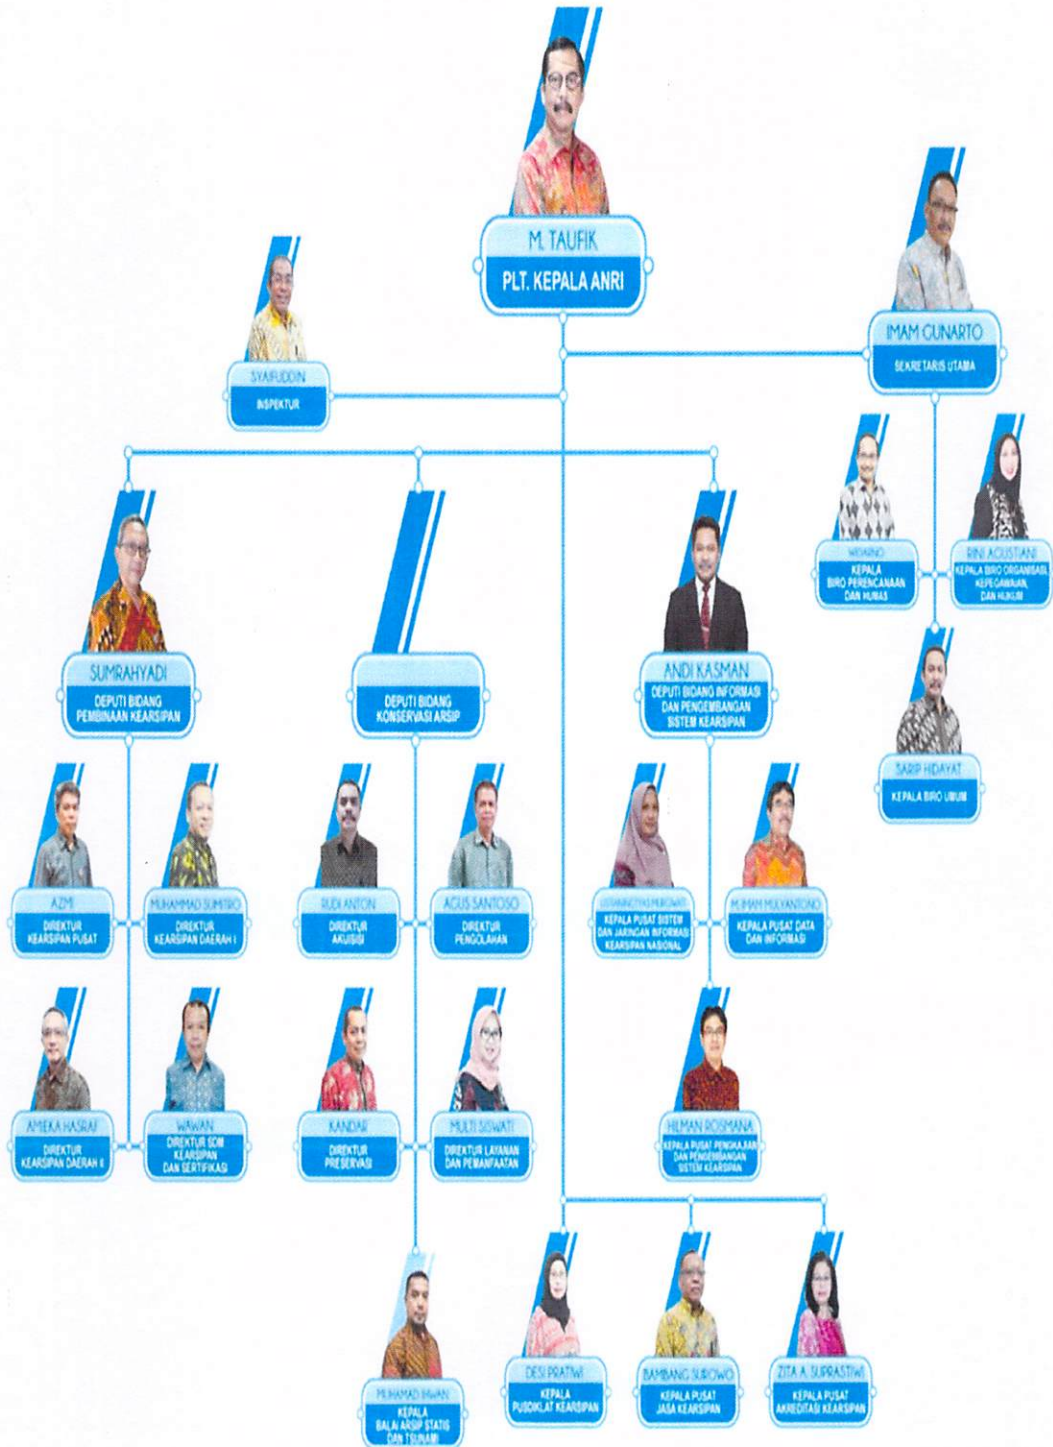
M. TAUFIK
PLT. KEPALA ANRI

IMAM GUNARTO
SEKRETARIS UTAMA

SYAIFUDDIN
INSPEKTUR

WIDARNO
KEPALA BIRO PERENCANAAN DAN HUMAS

RINI AGUSTIANI
KEPALA BIRO ORGANISASI, KEPEGAWAIAN, DAN HUKUM

SARIP HIDAYAT
KEPALA BIRO UMUM

SUMRAHYADI
DEPUTI BIDANG PEMBINAAN KEARSIPAN

DEPUTI BIDANG KONSERVASI ARSIP

ANDI KASMAN
DEPUTI BIDANG INFORMASI DAN PENGEMBANGAN SISTEM KEARSIPAN

AZMI
DIREKTUR KEARSIPAN PUSAT

MUHAMMAD SUMITRO
DIREKTUR KEARSIPAN DAERAH I

RUDI ANTON
DIREKTUR AKUISISI

AGUS SANTOSO
DIREKTUR PENGOLAHAN

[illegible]
KEPALA PUSAT SISTEM DAN JARINGAN INFORMASI KEARSIPAN NASIONAL

M. IMAM MUHYANTONO
KEPALA PUSAT DATA DAN INFORMASI

AMEKA HASRAF
DIREKTUR KEARSIPAN DAERAH II

WAWAN
DIREKTUR SDM KEARSIPAN DAN SERTIFIKASI

KANDAR
DIREKTUR PRESERVASI

MULTI SISWATI
DIREKTUR LAYANAN DAN PEMANFAATAN

HILMAN ROSMANA
KEPALA PUSAT PENGKAJIAN DAN PENGEMBANGAN SISTEM KEARSIPAN

MUHAMAD IRWAN
KEPALA BALAI ARSIP STATIS DAN TSUNAMI

DESI PRATIWI
KEPALA PUSDIKLAT KEARSIPAN

BAMBANG SUBOWO
KEPALA PUSAT JASA KEARSIPAN

ZITA A. SUPRASTIWI
KEPALA PUSAT AKREDITASI KEARSIPAN